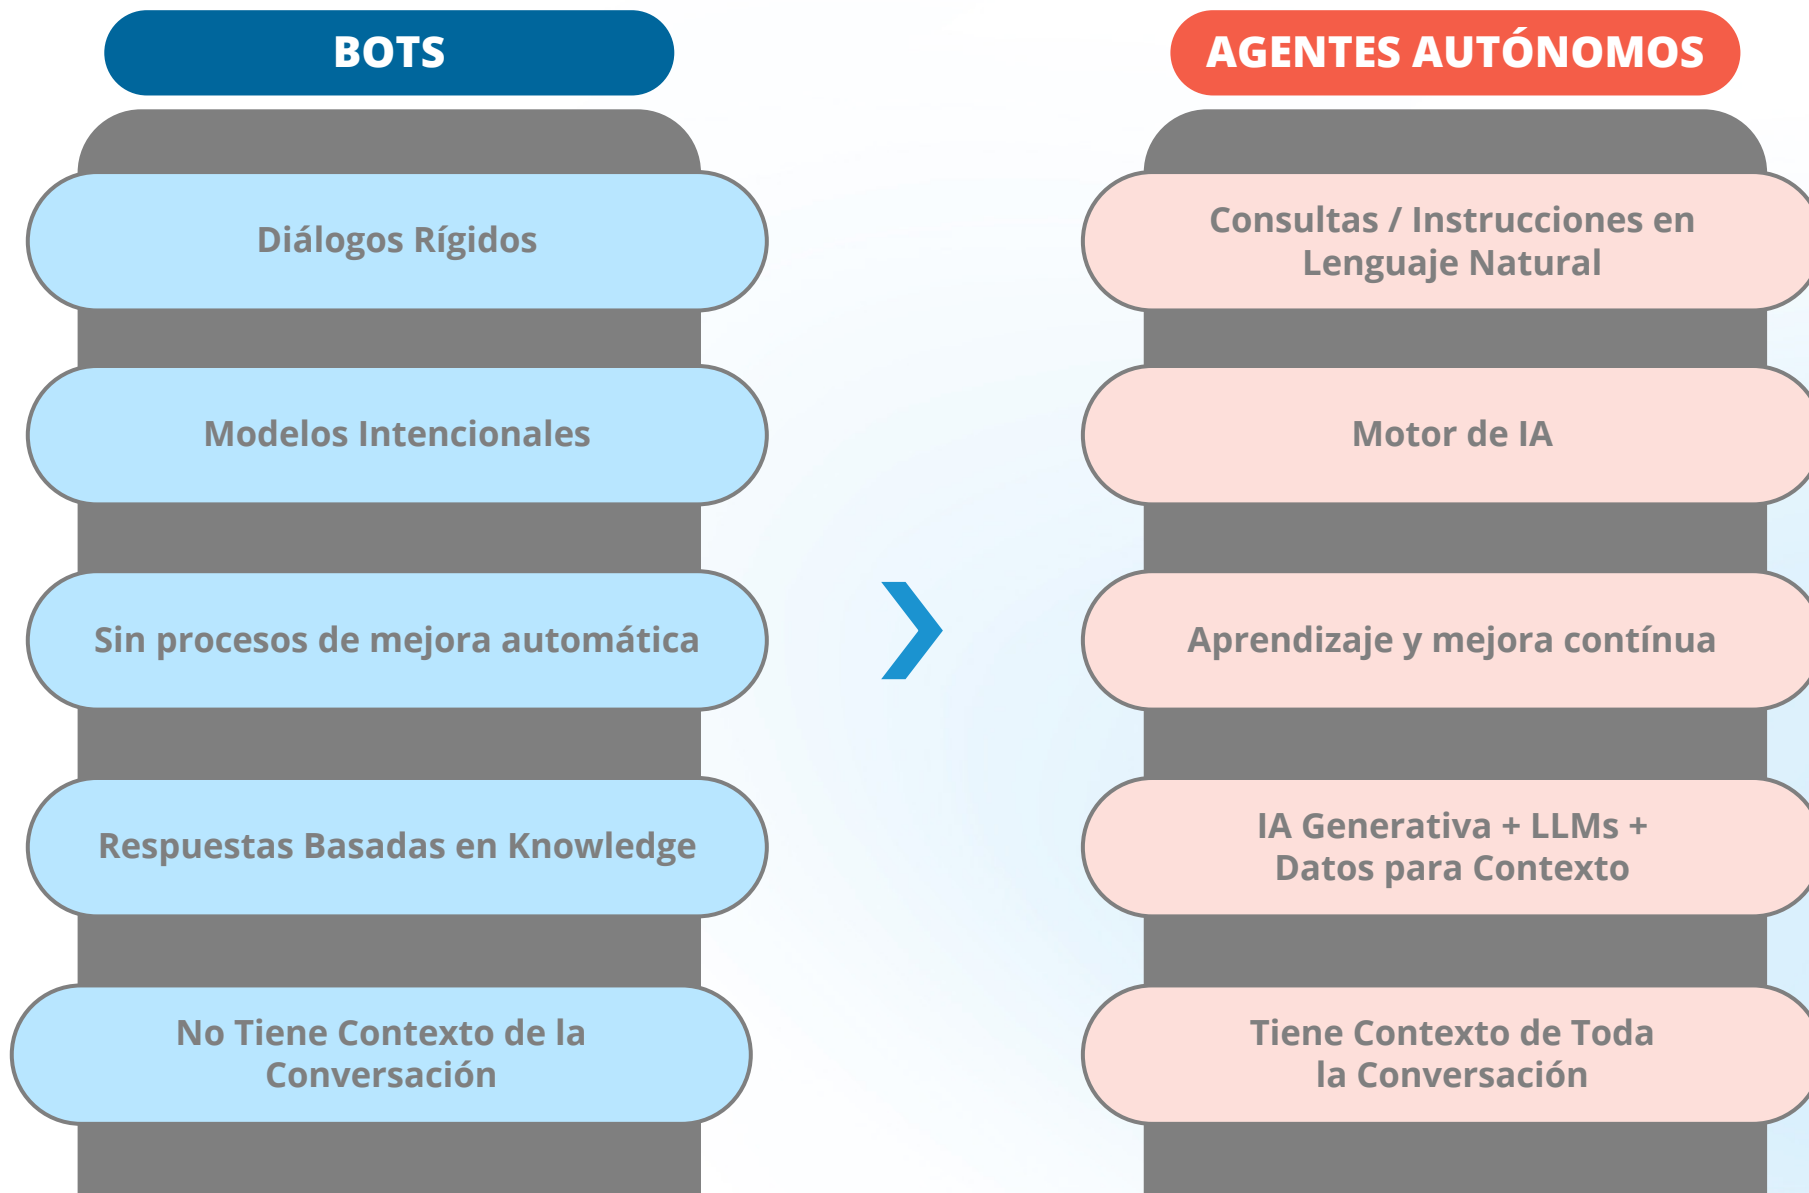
BOTS

Diálogos Rígidos

Modelos Intencionales

Sin procesos de mejora automática

Respuestas Basadas en Knowledge

No Tiene Contexto de la Conversación

AGENTES AUTÓNOMOS

Consultas / Instrucciones en Lenguaje Natural

Motor de IA

Aprendizaje y mejora contínua

IA Generativa + LLMs + Datos para Contexto

Tiene Contexto de Toda la Conversación